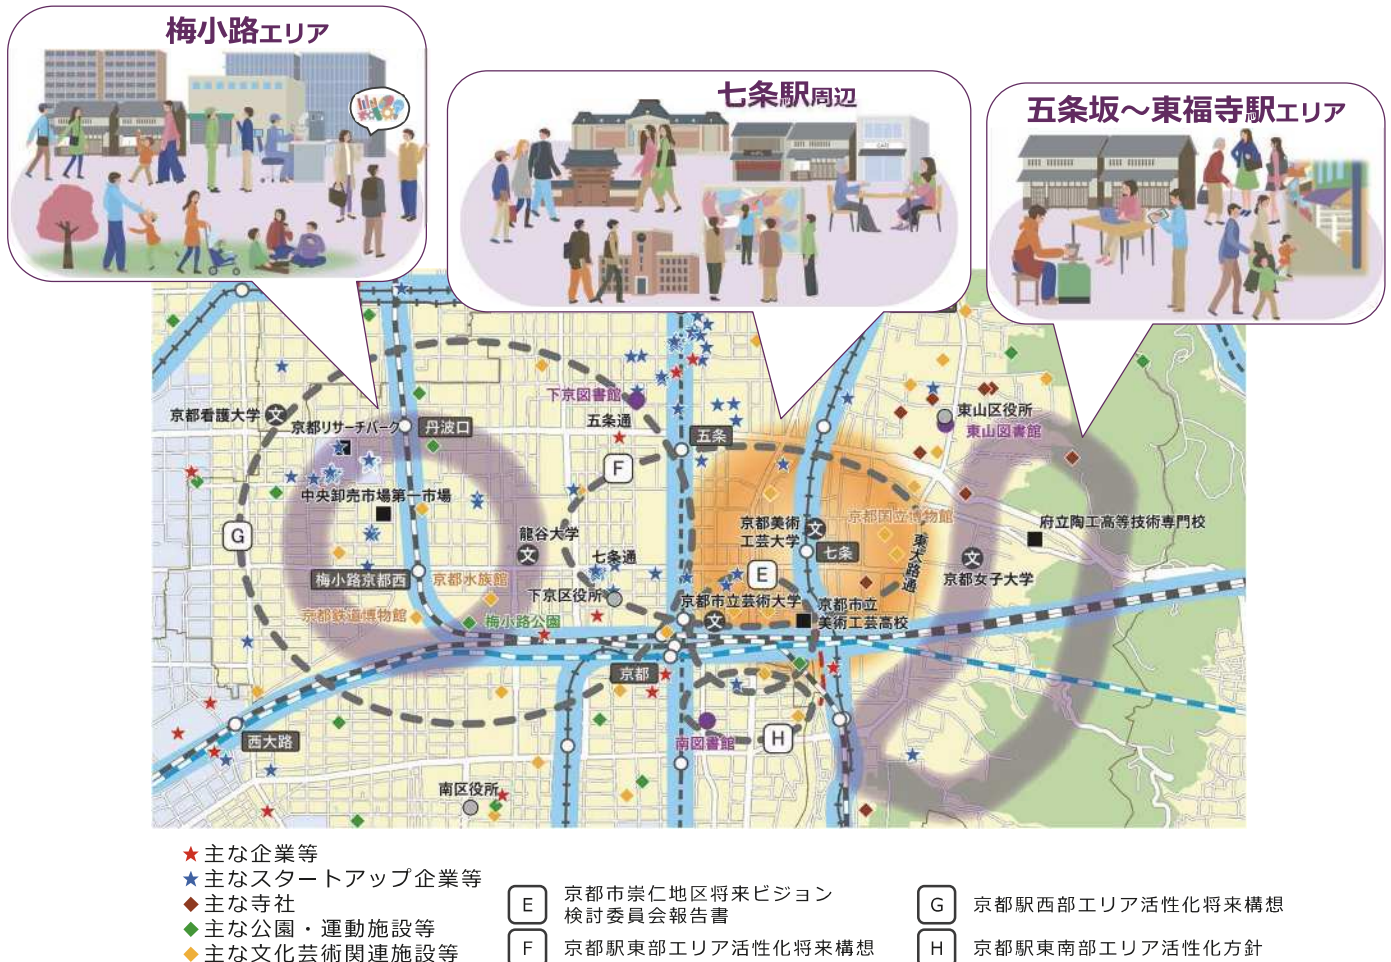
梅小路エリア

七条駅周辺

五条坂～東福寺駅エリア

下京図書館
五条通
京都看護大学
京都リサーチパーク
丹波口
五条
東山区役所
東山図書館
F
中央卸売市場第一市場
京都美術工芸大学
京都国立博物館
東大路通
府立陶工高等技術専門校
G
龍谷大学
七条通
七条
京都女子大学
梅小路京都西
京都水族館
E
下京区役所
京都市立芸術大学
京都市立美術工芸高校
京都鉄道博物館
梅小路公園
京都
西大路
南図書館
H
南区役所

★主な企業等
★主なスタートアップ企業等
◆主な寺社
◆主な公園・運動施設等
◆主な文化芸術関連施設等

E 京都市崇仁地区将来ビジョン検討委員会報告書
F 京都駅東部エリア活性化将来構想
G 京都駅西部エリア活性化将来構想
H 京都駅東南部エリア活性化方針